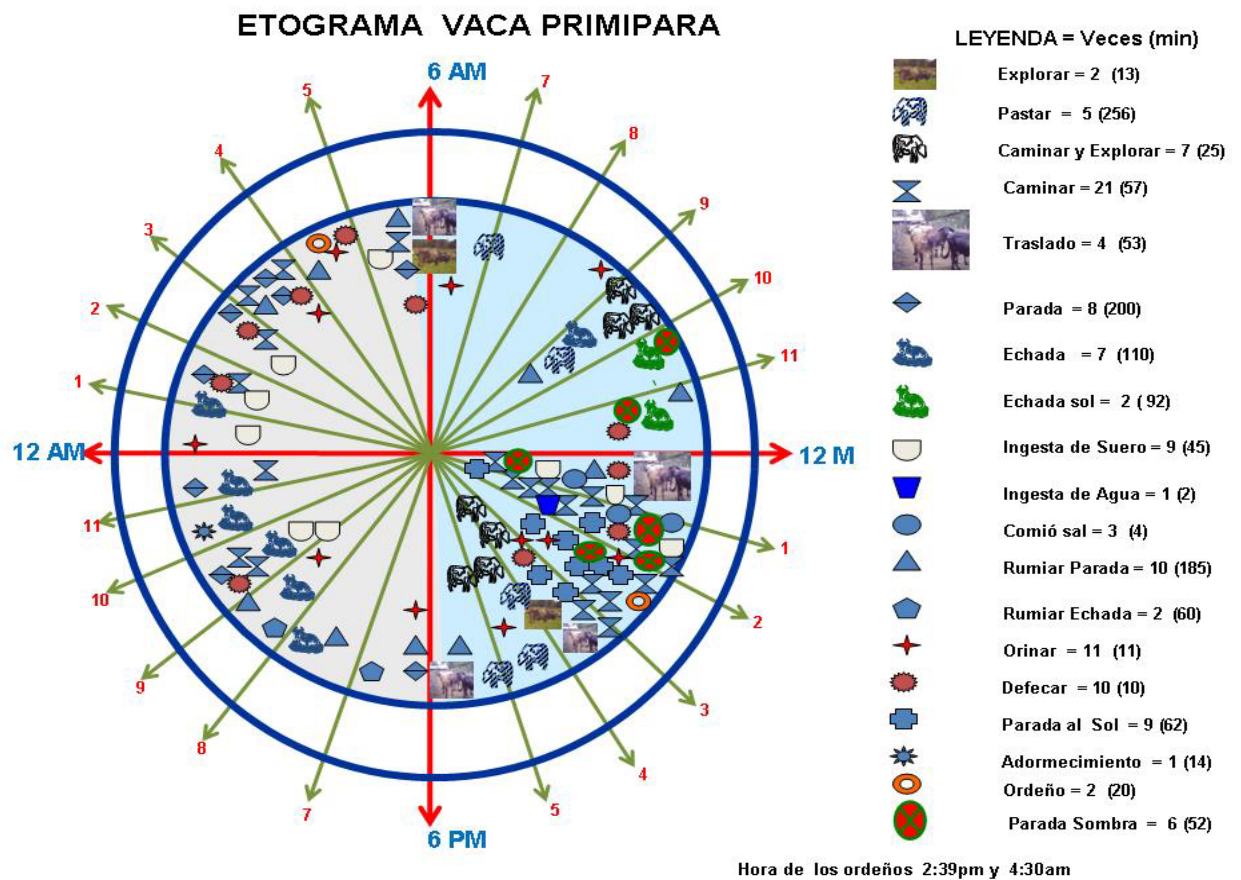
ETOGRAMA VACA PRIMIPARA

6 AM

12 AM

12 M

6 PM

7
8
9
10
11
1
2
3
4
5
6
5
4
3
2
1
11
10
9
8
7

LEYENDA = Veces (min)

Explorar = 2 (13)

Pastar = 5 (256)

Caminar y Explorar = 7 (25)

Caminar = 21 (57)

Traslado = 4 (53)

Parada = 8 (200)

Echada = 7 (110)

Echada sol = 2 ( 92)

Ingesta de Suero = 9 (45)

Ingesta de Agua = 1 (2)

Comió sal = 3 (4)

Rumiar Parada = 10 (185)

Rumiar Echada = 2 (60)

Orinar = 11 (11)

Defecar = 10 (10)

Parada al Sol = 9 (62)

Adormecimiento = 1 (14)

Ordeño = 2 (20)

Parada Sombra = 6 (52)

Hora de los ordeños 2:39pm y 4:30am